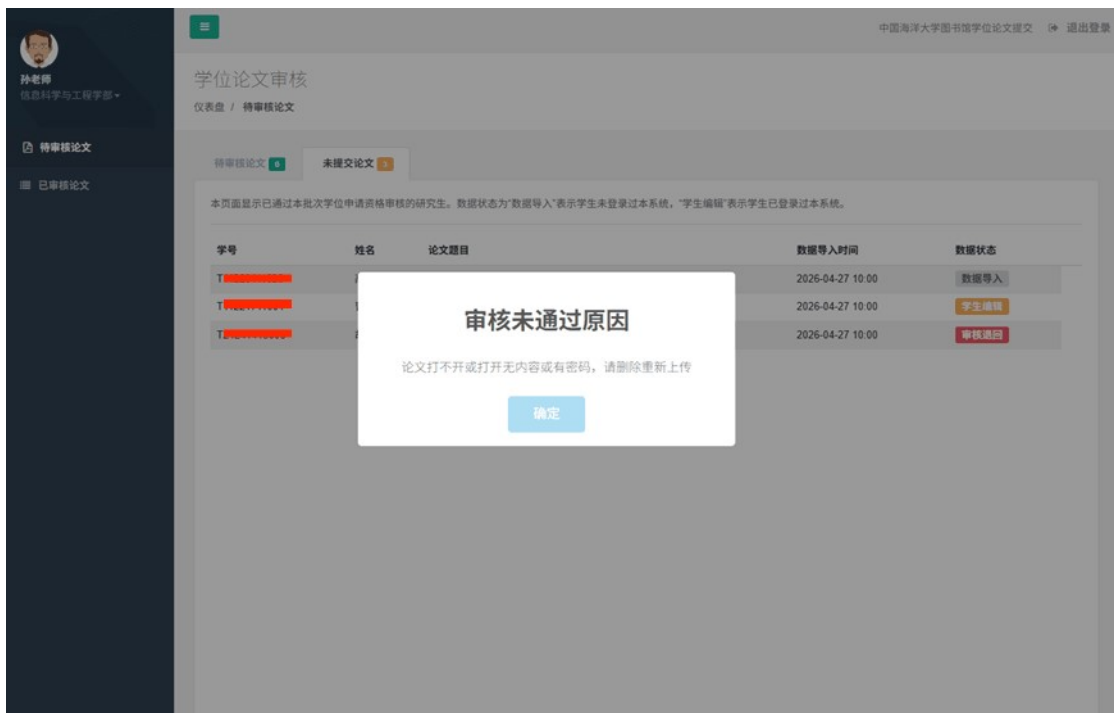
孙老师
信息科学与工程学部

待审核论文
已审核论文

中国海洋大学图书馆学位论文提交　退出登录

学位论文审核
仪表盘 / 待审核论文

待审核论文 6　未提交论文 3

本页面显示已通过本批次学位申请资格审核的研究生。数据状态为"数据导入"表示学生未登录过本系统，"学生编辑"表示学生已登录过本系统。

| 学号 | 姓名 | 论文题目 | 数据导入时间 | 数据状态 |
|---|---|---|---|---|
| T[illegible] | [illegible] | | 2026-04-27 10:00 | 数据导入 |
| T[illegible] | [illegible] | | 2026-04-27 10:00 | 学生编辑 |
| T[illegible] | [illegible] | | 2026-04-27 10:00 | 审核退回 |

审核未通过原因

论文打不开或打开无内容或有密码，请删除重新上传

确定